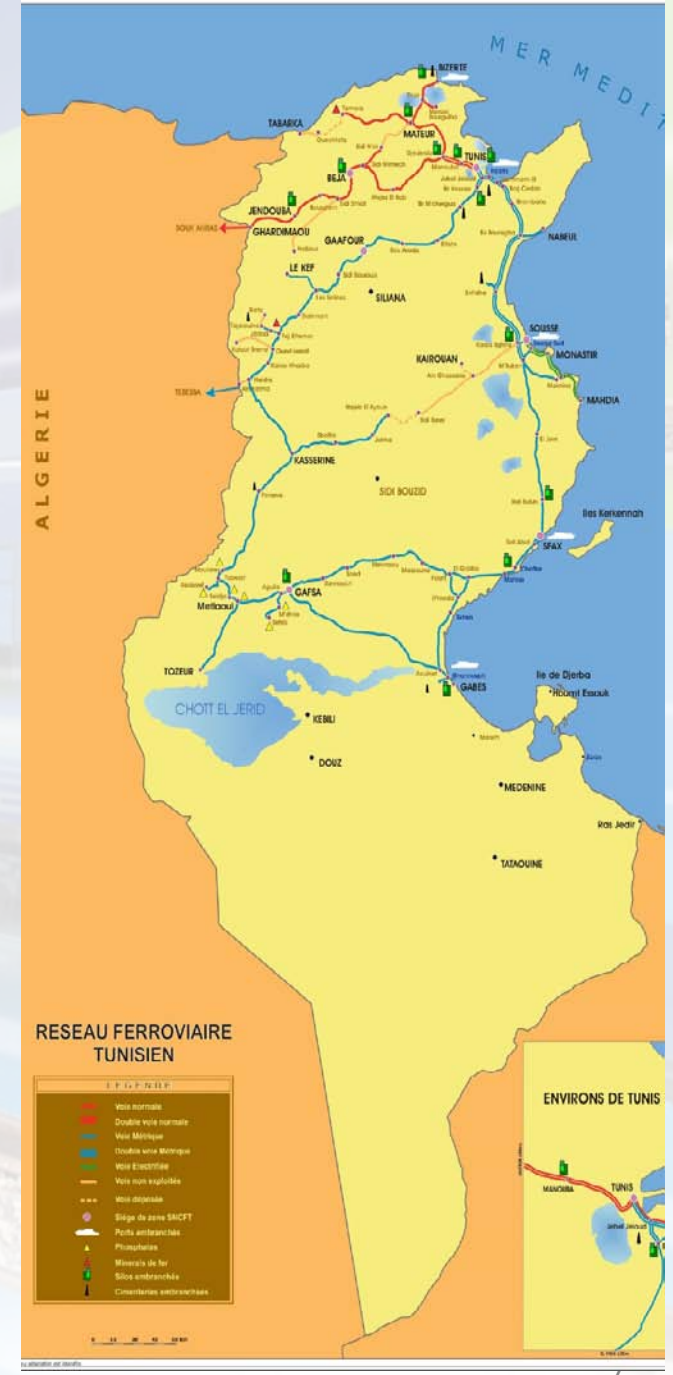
MER MEDIT

ALGERIE

BIZERTE
TABARKA
MATEUR
TUNIS
BEJA
JENDOUBA
SOUK AHRAS
GHARDIMAOU
GAAFOUR
NABEUL
LE KEF
SILIANA
SOUSSE
MONASTIR
KAIROUAN
MAHDIA
TEBESSA
KASSERINE
SIDI BOUZID
Iles Kerkennah
SFAX
GAFSA
Metlaoui
TOZEUR
CHOTT EL JERID
GABES
Ile de Djerba
Houmt Essouk
KEBILI
DOUZ
MEDENINE
Ras Jedir
TATAOUINE

RESEAU FERROVIAIRE TUNISIEN

LEGENDE
Voie normale
Double voie normale
Voie Métrique
Double voie Métrique
Voie Electrifiée
Voie non exploitée
Voie déposée
Siège de zone SNCFT
Ports embranchés
Phosphates
Minerais de fer
Silos embranchés
Cimenteries embranchées

ENVIRONS DE TUNIS
MANOUBA
TUNIS